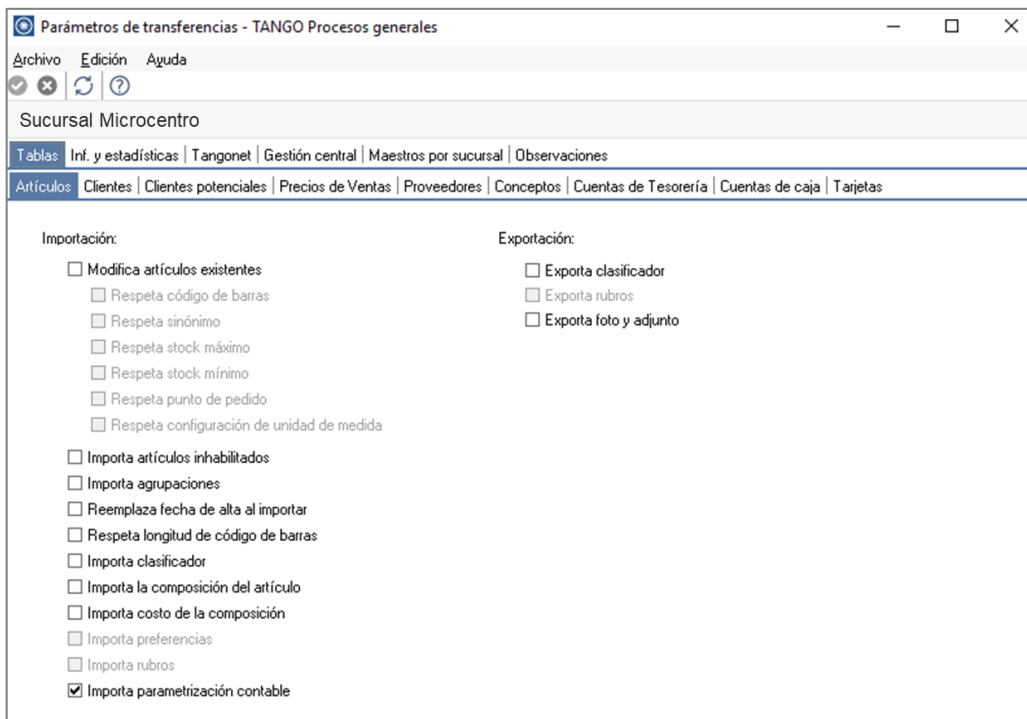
Parámetros de transferencias - TANGO Procesos generales

Archivo Edición Ayuda

Sucursal Microcentro

Tablas | Inf. y estadísticas | Tangonet | Gestión central | Maestros por sucursal | Observaciones

Artículos | Clientes | Clientes potenciales | Precios de Ventas | Proveedores | Conceptos | Cuentas de Tesorería | Cuentas de caja | Tarjetas

Importación:

☐ Modifica artículos existentes
☐ Respeta código de barras
☐ Respeta sinónimo
☐ Respeta stock máximo
☐ Respeta stock mínimo
☐ Respeta punto de pedido
☐ Respeta configuración de unidad de medida
☐ Importa artículos inhabilitados
☐ Importa agrupaciones
☐ Reemplaza fecha de alta al importar
☐ Respeta longitud de código de barras
☐ Importa clasificador
☐ Importa la composición del artículo
☐ Importa costo de la composición
☐ Importa preferencias
☐ Importa rubros
☑ Importa parametrización contable

Exportación:

☐ Exporta clasificador
☐ Exporta rubros
☐ Exporta foto y adjunto